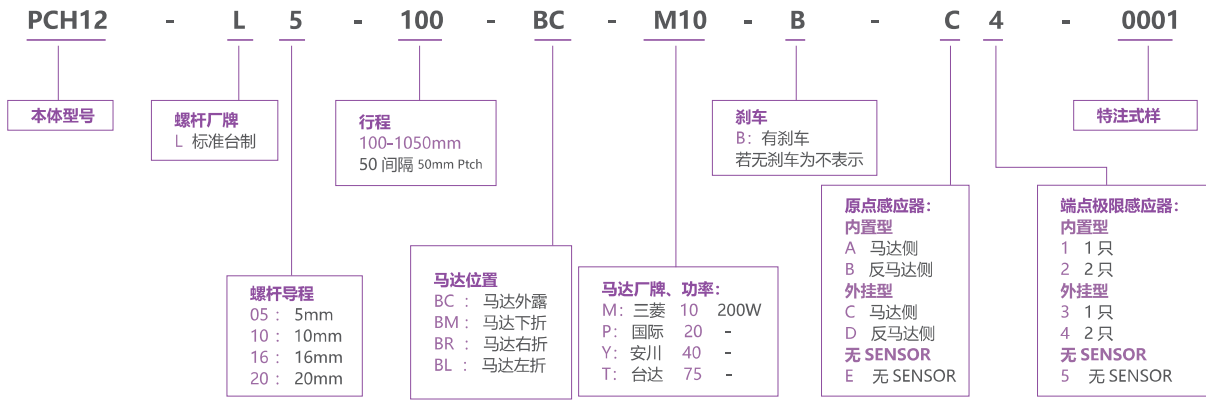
PCH12 - L 5 - 100 - BC - M10 - B - C 4 - 0001

本体型号

螺杆厂牌
L 标准台制

行程
100-1050mm
50 间隔 50mm Ptch

刹车
B: 有刹车
若无刹车为不表示

特注式样

螺杆导程
05 : 5mm
10 : 10mm
16 : 16mm
20 : 20mm

马达位置
BC : 马达外露
BM : 马达下折
BR : 马达右折
BL : 马达左折

马达厂牌、功率:
M: 三菱 10 200W
P: 国际 20 -
Y: 安川 40 -
T: 台达 75 -

原点感应器:
内置型
A 马达侧
B 反马达侧
外挂型
C 马达侧
D 反马达侧
无 SENSOR
E 无 SENSOR

端点极限感应器:
内置型
1 1只
2 2只
外挂型
3 1只
4 2只
无 SENSOR
5 无 SENSOR